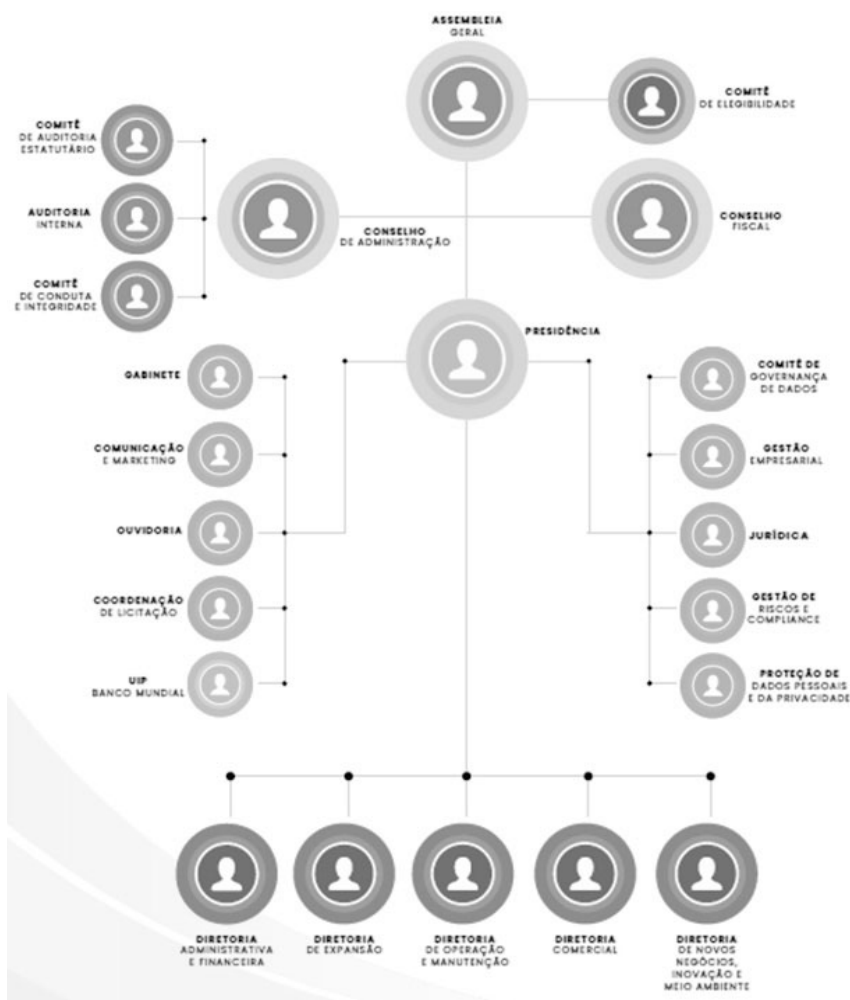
ASSEMBLEIA GERAL

COMITÊ DE ELEGIBILIDADE

COMITÊ DE AUDITORIA ESTATUTÁRIO

AUDITORIA INTERNA

COMITÊ DE CONDUTA E INTEGRIDADE

CONSELHO DE ADMINISTRAÇÃO

CONSELHO FISCAL

PRESIDÊNCIA

GABINETE

COMUNICAÇÃO E MARKETING

OUVIDORIA

COORDENAÇÃO DE LICITAÇÃO

UIP BANCO MUNDIAL

COMITÊ DE GOVERNANÇA DE DADOS

GESTÃO EMPRESARIAL

JURÍDICA

GESTÃO DE RISCOS E COMPLIANCE

PROTEÇÃO DE DADOS PESSOAIS E DA PRIVACIDADE

DIRETORIA ADMINISTRATIVA E FINANCEIRA

DIRETORIA DE EXPANSÃO

DIRETORIA DE OPERAÇÃO E MANUTENÇÃO

DIRETORIA COMERCIAL

DIRETORIA DE NOVOS NEGÓCIOS, INOVAÇÃO E MEIO AMBIENTE